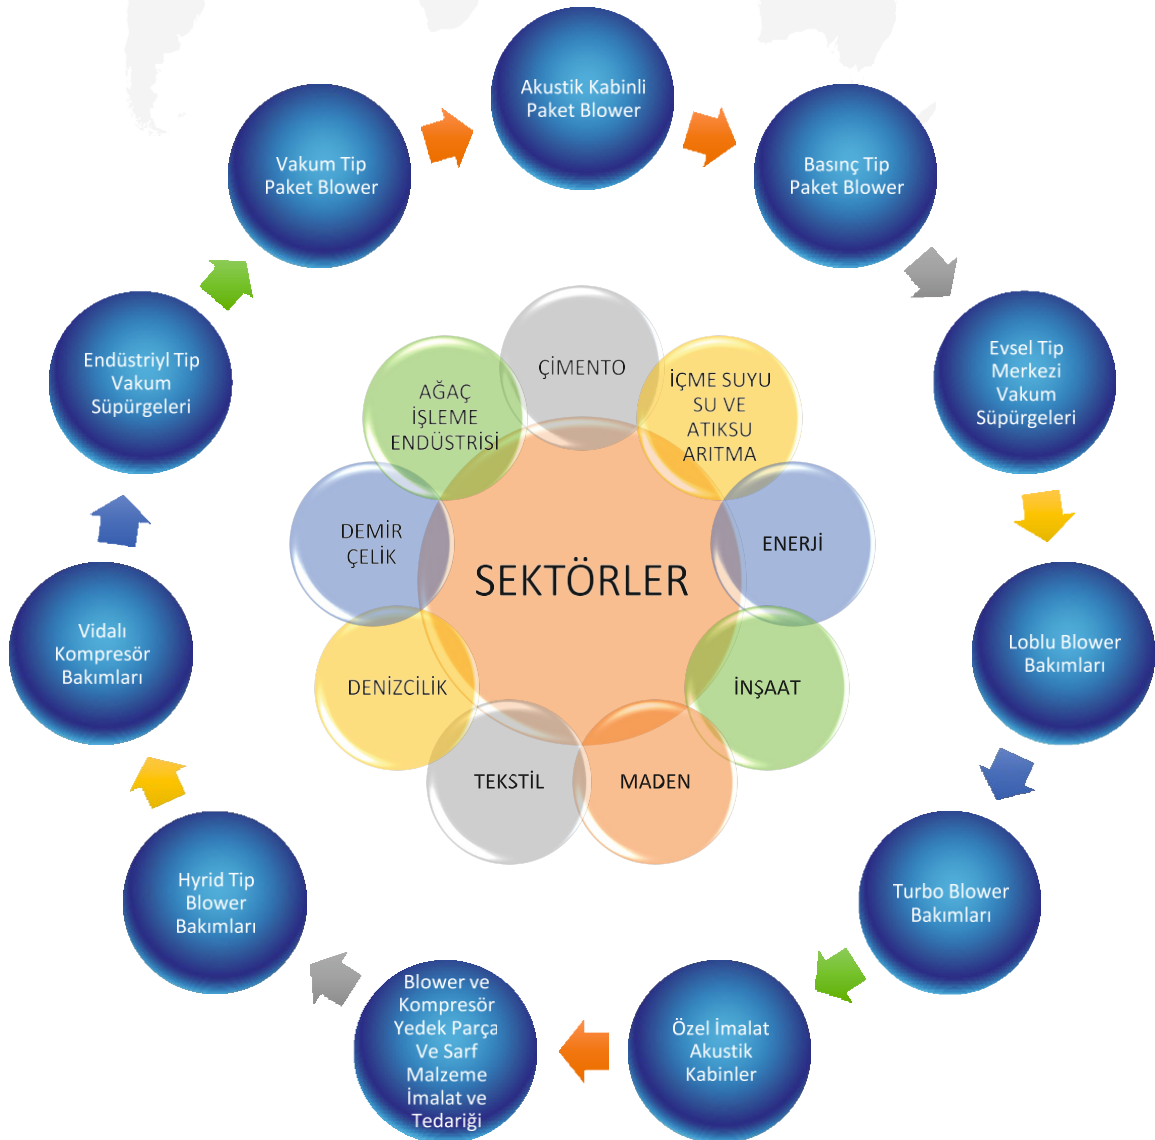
Akustik Kabinli Paket Blower

Basınç Tip Paket Blower

Evsel Tip Merkezi Vakum Süpürgeleri

Loblu Blower Bakımları

Turbo Blower Bakımları

Özel İmalat Akustik Kabinler

Blower ve Kompresör Yedek Parça Ve Sarf Malzeme İmalat ve Tedariği

Hyrid Tip Blower Bakımları

Vidalı Kompresör Bakımları

Endüstriyl Tip Vakum Süpürgeleri

Vakum Tip Paket Blower

ÇİMENTO

İÇME SUYU SU VE ATIKSU ARITMA

ENERJİ

İNŞAAT

MADEN

TEKSTİL

DENİZCİLİK

DEMİR ÇELİK

AĞAÇ İŞLEME ENDÜSTRİSİ

SEKTÖRLER